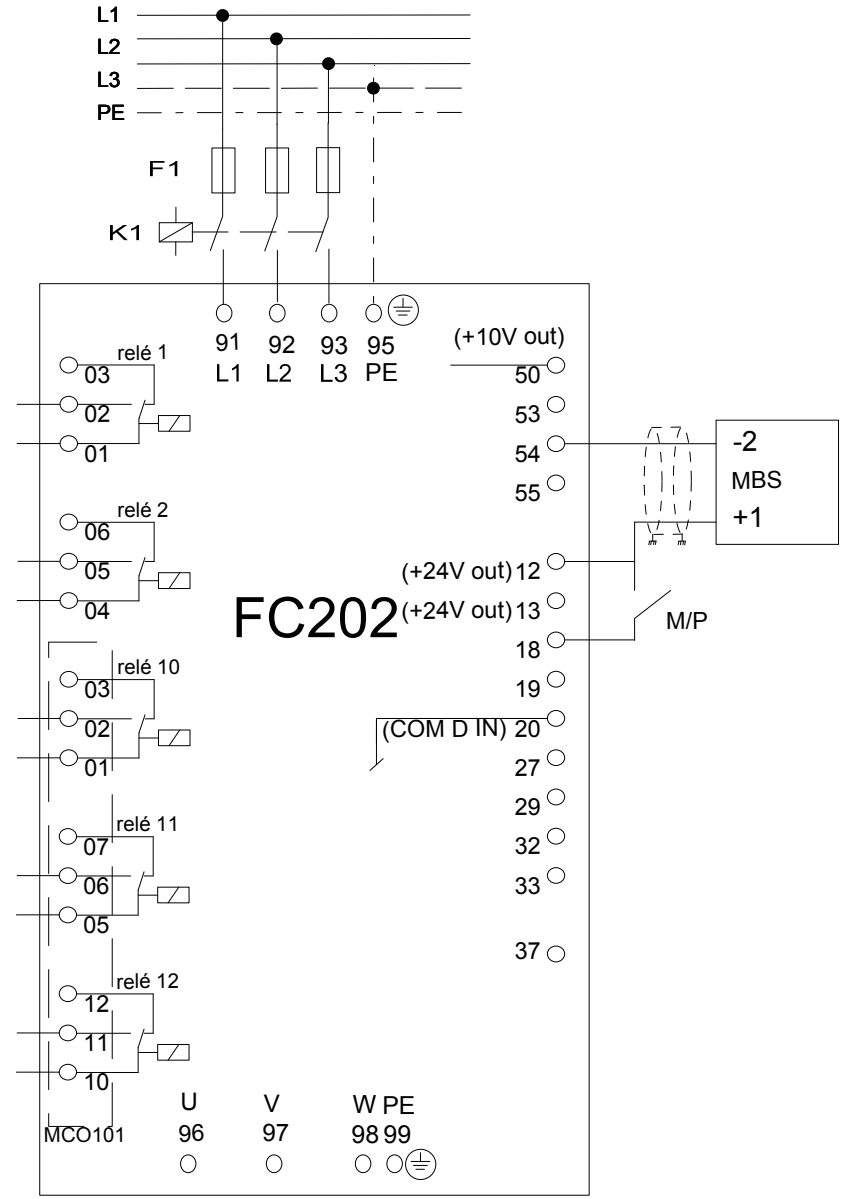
L1
L2
L3
PE

F1

K1

91 L1
92 L2
93 L3
95 PE

(+10V out)
50
53
54
55

-2
MBS
+1

relé 1
03
02
01

relé 2
06
05
04

FC202

(+24V out) 12
(+24V out) 13
18
19
(COM D IN) 20
27
29
32
33
37

M/P

relé 10
03
02
01

relé 11
07
06
05

relé 12
12
11
10

MCO101

U 96
V 97
W 98
PE 99